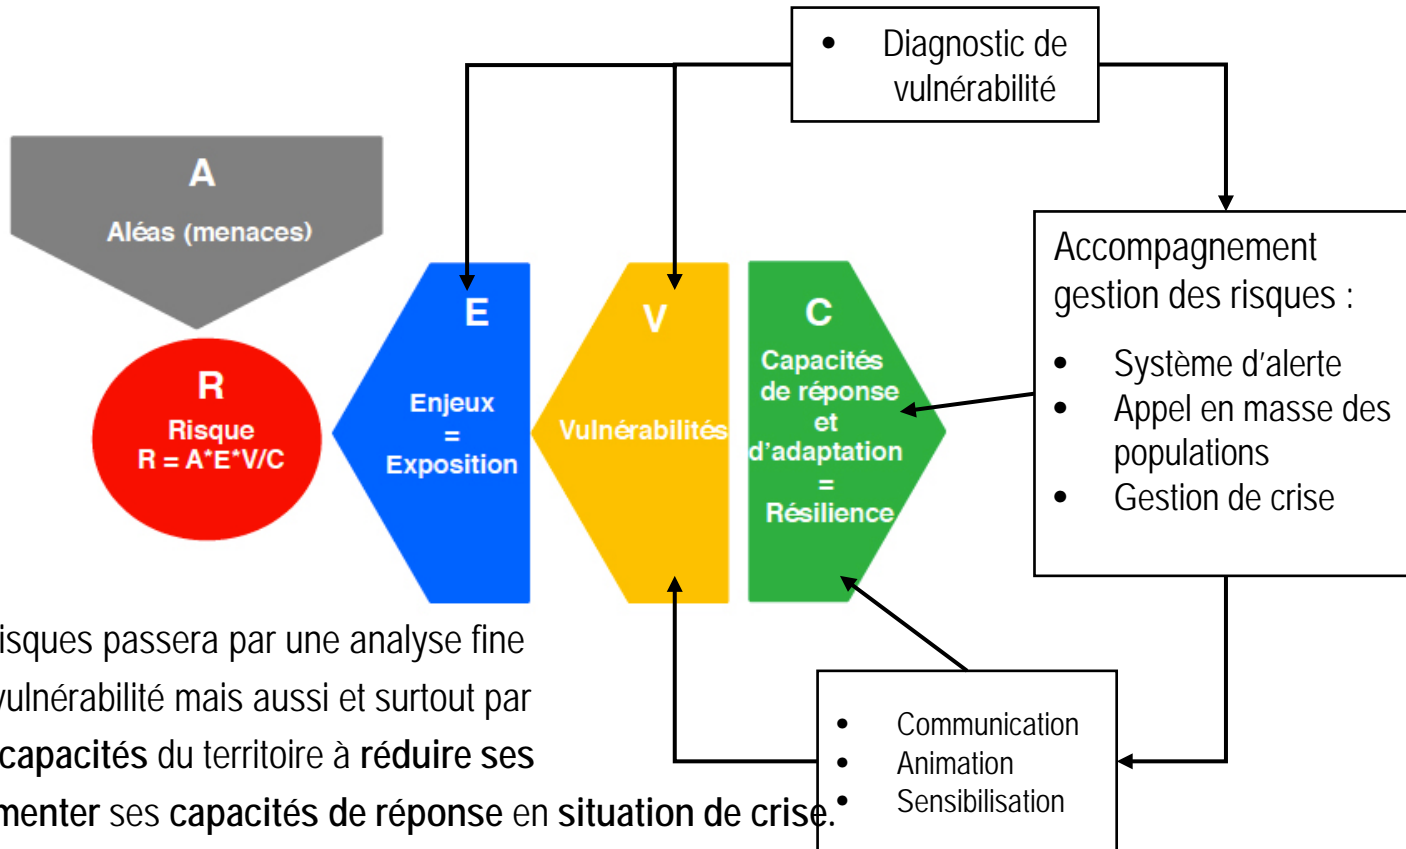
• Diagnostic de vulnérabilité

A
Aléas (menaces)

R
Risque
R = A*E*V/C

E
Enjeux
=
Exposition

V
Vulnérabilités

C
Capacités de réponse et d'adaptation
=
Résilience

Accompagnement gestion des risques :
• Système d'alerte
• Appel en masse des populations
• Gestion de crise

• Communication
• Animation
• Sensibilisation

isques passera par une analyse fine vulnérabilité mais aussi et surtout par **capacités** du territoire à **réduire ses** **menter** ses **capacités de réponse** en **situation de crise**.